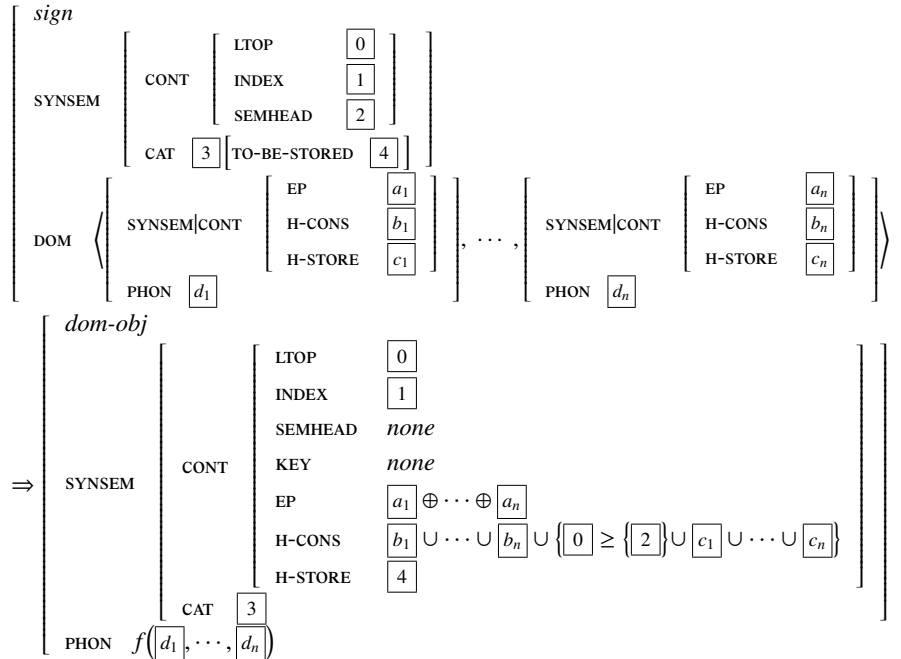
$$\left[\begin{array}{l} \textit{sign} \\ \text{SYNSEM} \left[\begin{array}{l} \text{CONT} \left[\begin{array}{ll} \text{LTOP} & \boxed{0} \\ \text{INDEX} & \boxed{1} \\ \text{SEMHEAD} & \boxed{2} \end{array}\right] \\ \text{CAT} \ \boxed{3} \left[\text{TO-BE-STORED} \ \boxed{4}\right] \end{array}\right] \\ \text{DOM} \left\langle \left[\begin{array}{l} \text{SYNSEM|CONT} \left[\begin{array}{ll} \text{EP} & \boxed{a_1} \\ \text{H-CONS} & \boxed{b_1} \\ \text{H-STORE} & \boxed{c_1} \end{array}\right] \\ \text{PHON} \ \boxed{d_1} \end{array}\right], \cdots, \left[\begin{array}{l} \text{SYNSEM|CONT} \left[\begin{array}{ll} \text{EP} & \boxed{a_n} \\ \text{H-CONS} & \boxed{b_n} \\ \text{H-STORE} & \boxed{c_n} \end{array}\right] \\ \text{PHON} \ \boxed{d_n} \end{array}\right] \right\rangle \end{array}\right]$$

$$\Rightarrow \left[\begin{array}{l} \textit{dom-obj} \\ \text{SYNSEM} \left[\begin{array}{l} \text{CONT} \left[\begin{array}{ll} \text{LTOP} & \boxed{0} \\ \text{INDEX} & \boxed{1} \\ \text{SEMHEAD} & \textit{none} \\ \text{KEY} & \textit{none} \\ \text{EP} & \boxed{a_1} \oplus \cdots \oplus \boxed{a_n} \\ \text{H-CONS} & \boxed{b_1} \cup \cdots \cup \boxed{b_n} \cup \left\{\boxed{0} \geq \left\{\boxed{2}\right\} \cup \boxed{c_1} \cup \cdots \cup \boxed{c_n}\right\} \\ \text{H-STORE} & \boxed{4} \end{array}\right] \\ \text{CAT} \ \boxed{3} \end{array}\right] \\ \text{PHON} \ f\left(\boxed{d_1}, \cdots, \boxed{d_n}\right) \end{array}\right]$$